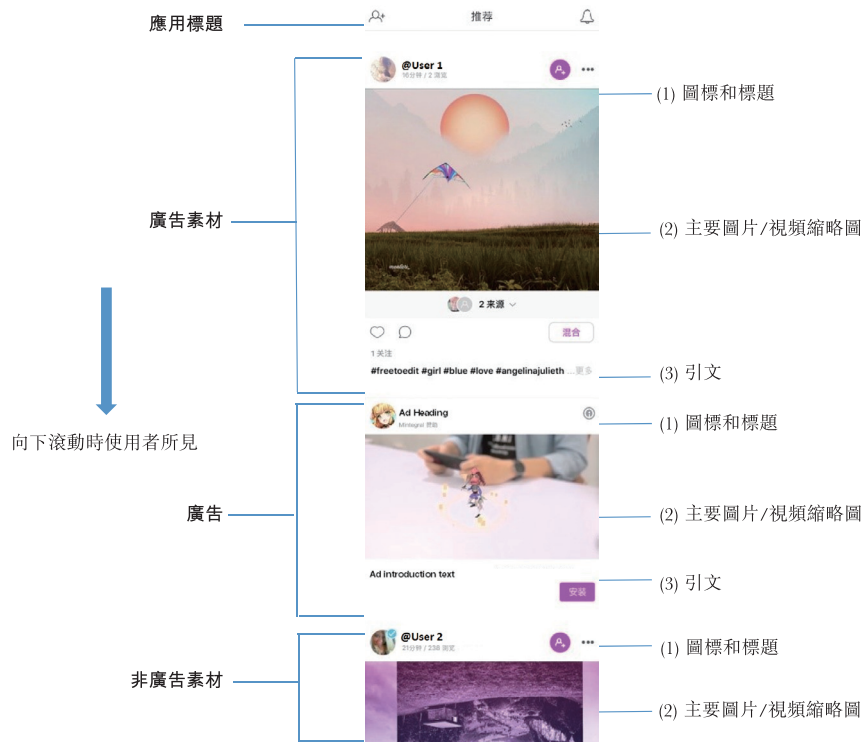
應用標題

推荐

@User 1

16分钟 / 2 源流

(1) 圖標和標題

廣告素材

(2) 主要圖片/視頻縮略圖

2 来源

混合

1关注

#freetoedit #girl #blue #love #angelinajulieth ...更多

(3) 引文

向下滾動時使用者所見

Ad Heading

Mintegral 赞助

(1) 圖標和標題

廣告

(2) 主要圖片/視頻縮略圖

Ad introduction text

(3) 引文

安装

@User 2

21分钟 / 238 浏览

(1) 圖標和標題

非廣告素材

(2) 主要圖片/視頻縮略圖